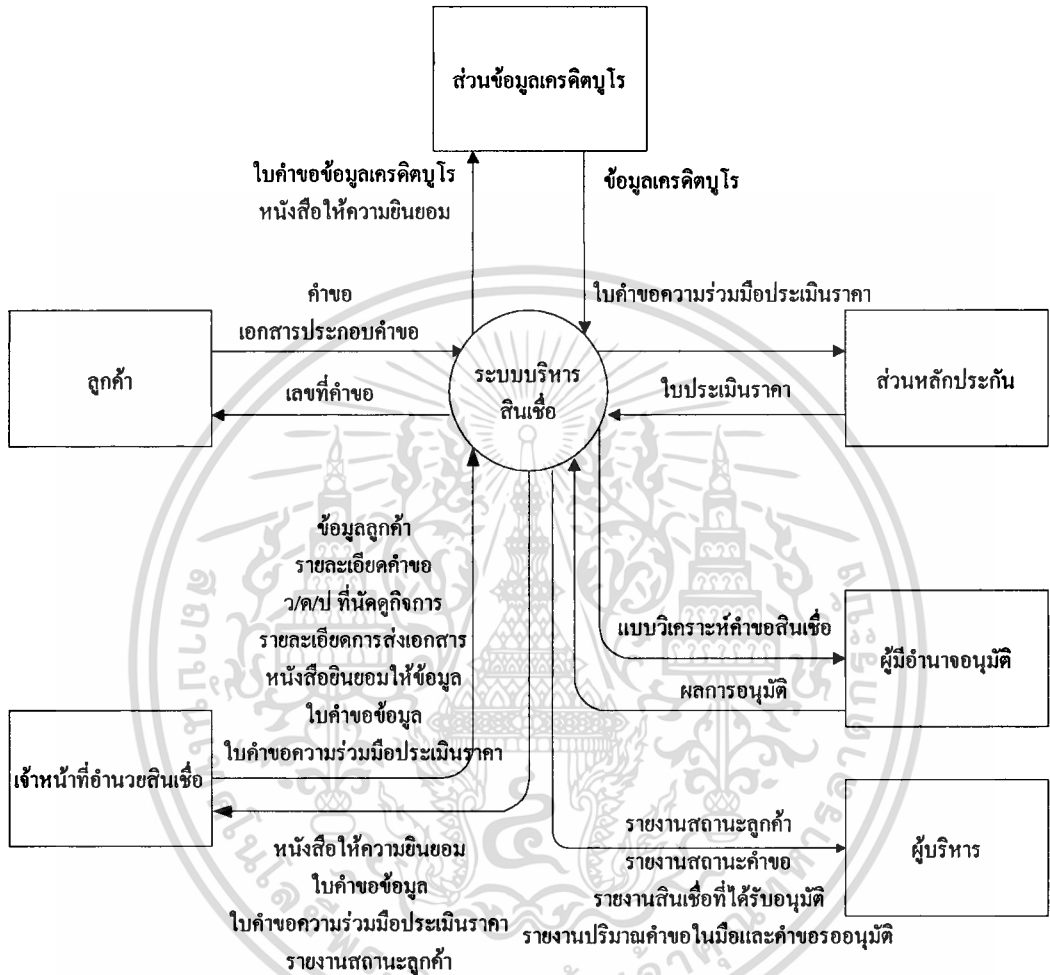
ส่วนข้อมูลเครดิตบูโร

ใบคำขอข้อมูลเครดิตบูโร
หนังสือให้ความยินยอม

ข้อมูลเครดิตบูโร

คำขอ
เอกสารประกอบคำขอ

ใบคำขอความร่วมมือประเมินราคา

ลูกค้า

เลขที่คำขอ

ระบบบริหารสินเชื่อ

ใบประเมินราคา

ส่วนหลักประกัน

ข้อมูลลูกค้า
รายละเอียดคำขอ
ว/ด/ป ที่นัดดูกิจการ
รายละเอียดการส่งเอกสาร
หนังสือยินยอมให้ข้อมูล
ใบคำขอข้อมูล
ใบคำขอความร่วมมือประเมินราคา

แบบวิเคราะห์คำขอสินเชื่อ

ผู้มีอำนาจอนุมัติ

ผลการอนุมัติ

เจ้าหน้าที่อำนวยสินเชื่อ

ผู้บริหาร

หนังสือให้ความยินยอม
ใบคำขอข้อมูล
ใบคำขอความร่วมมือประเมินราคา
รายงานสถานะลูกค้า

รายงานสถานะลูกค้า
รายงานสถานะคำขอ
รายงานสินเชื่อที่ได้รับอนุมัติ
รายงานปริมาณคำขอในมือและคำขอรออนุมัติ